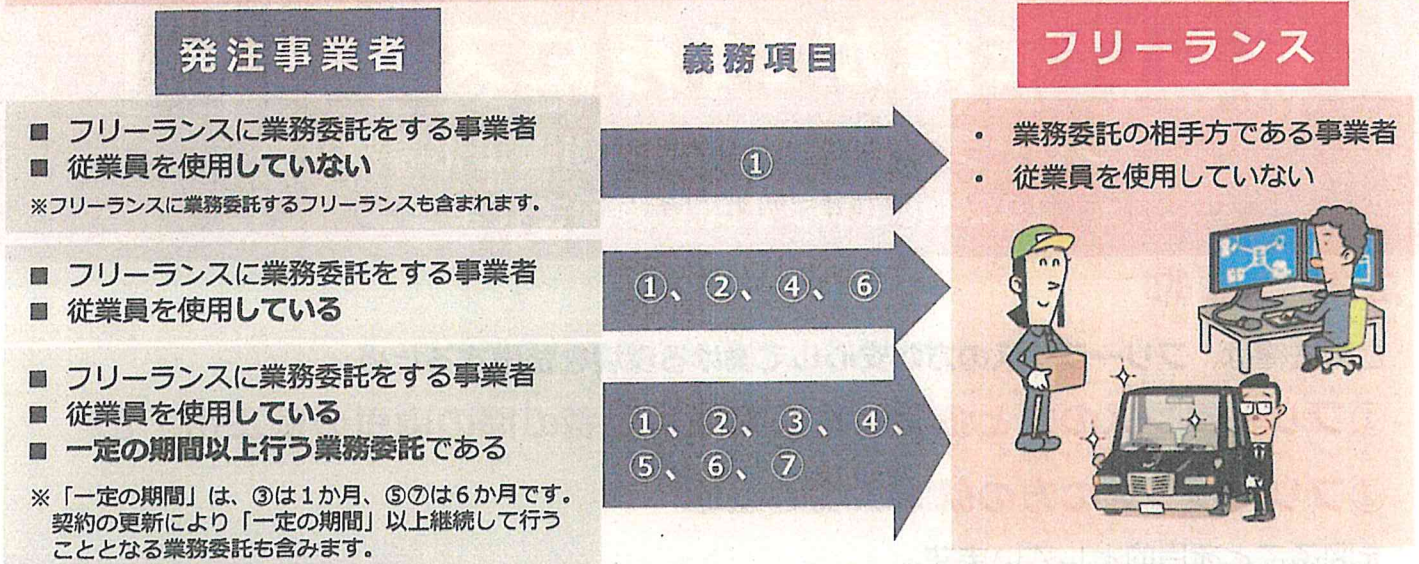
発注事業者

義務項目

フリーランス

■ フリーランスに業務委託をする事業者
■ 従業員を使用していない
※フリーランスに業務委託するフリーランスも含まれます。

①

■ フリーランスに業務委託をする事業者
■ 従業員を使用している

①、②、④、⑥

■ フリーランスに業務委託をする事業者
■ 従業員を使用している
■ 一定の期間以上行う業務委託である
※「一定の期間」は、③は1か月、⑤⑦は6か月です。契約の更新により「一定の期間」以上継続して行うこととなる業務委託も含みます。

①、②、③、④、⑤、⑥、⑦

・ 業務委託の相手方である事業者
・ 従業員を使用していない